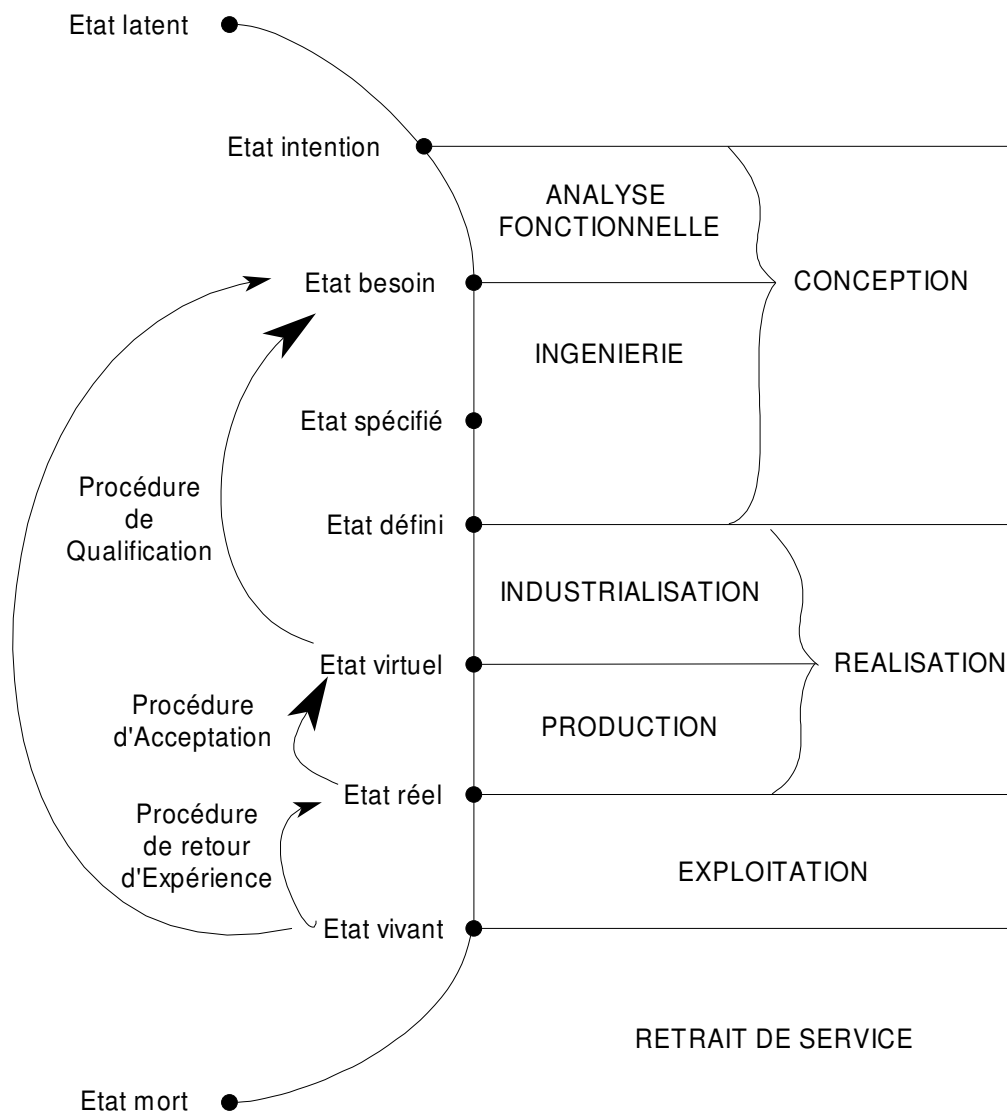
Etat latent

Etat intention

ANALYSE FONCTIONNELLE

Etat besoin

CONCEPTION

INGENIERIE

Etat spécifié

Procédure de Qualification

Etat défini

INDUSTRIALISATION

Etat virtuel

REALISATION

Procédure d'Acceptation

PRODUCTION

Etat réel

Procédure de retour d'Expérience

EXPLOITATION

Etat vivant

RETRAIT DE SERVICE

Etat mort